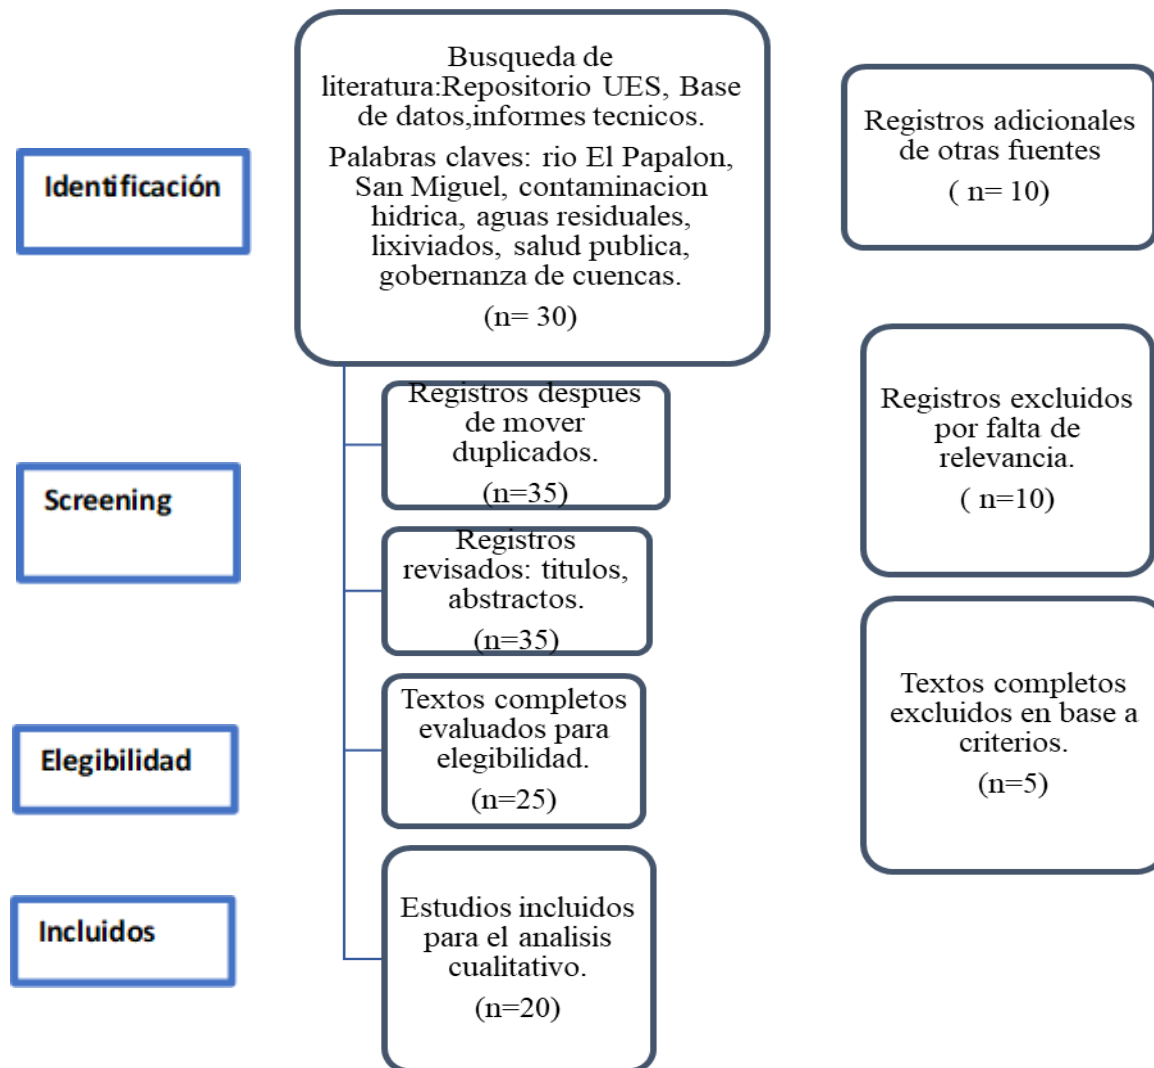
Identificación

Busqueda de literatura:Repositorio UES, Base de datos,informes tecnicos.

Palabras claves: rio El Papalon, San Miguel, contaminacion hidrica, aguas residuales, lixiviados, salud publica, gobernanza de cuencas.

(n= 30)

Registros adicionales de otras fuentes

( n= 10)

Screening

Registros despues de mover duplicados.

(n=35)

Registros excluidos por falta de relevancia.

( n=10)

Registros revisados: titulos, abstractos.

(n=35)

Elegibilidad

Textos completos evaluados para elegibilidad.

(n=25)

Textos completos excluidos en base a criterios.

(n=5)

Incluidos

Estudios incluidos para el analisis cualitativo.

(n=20)